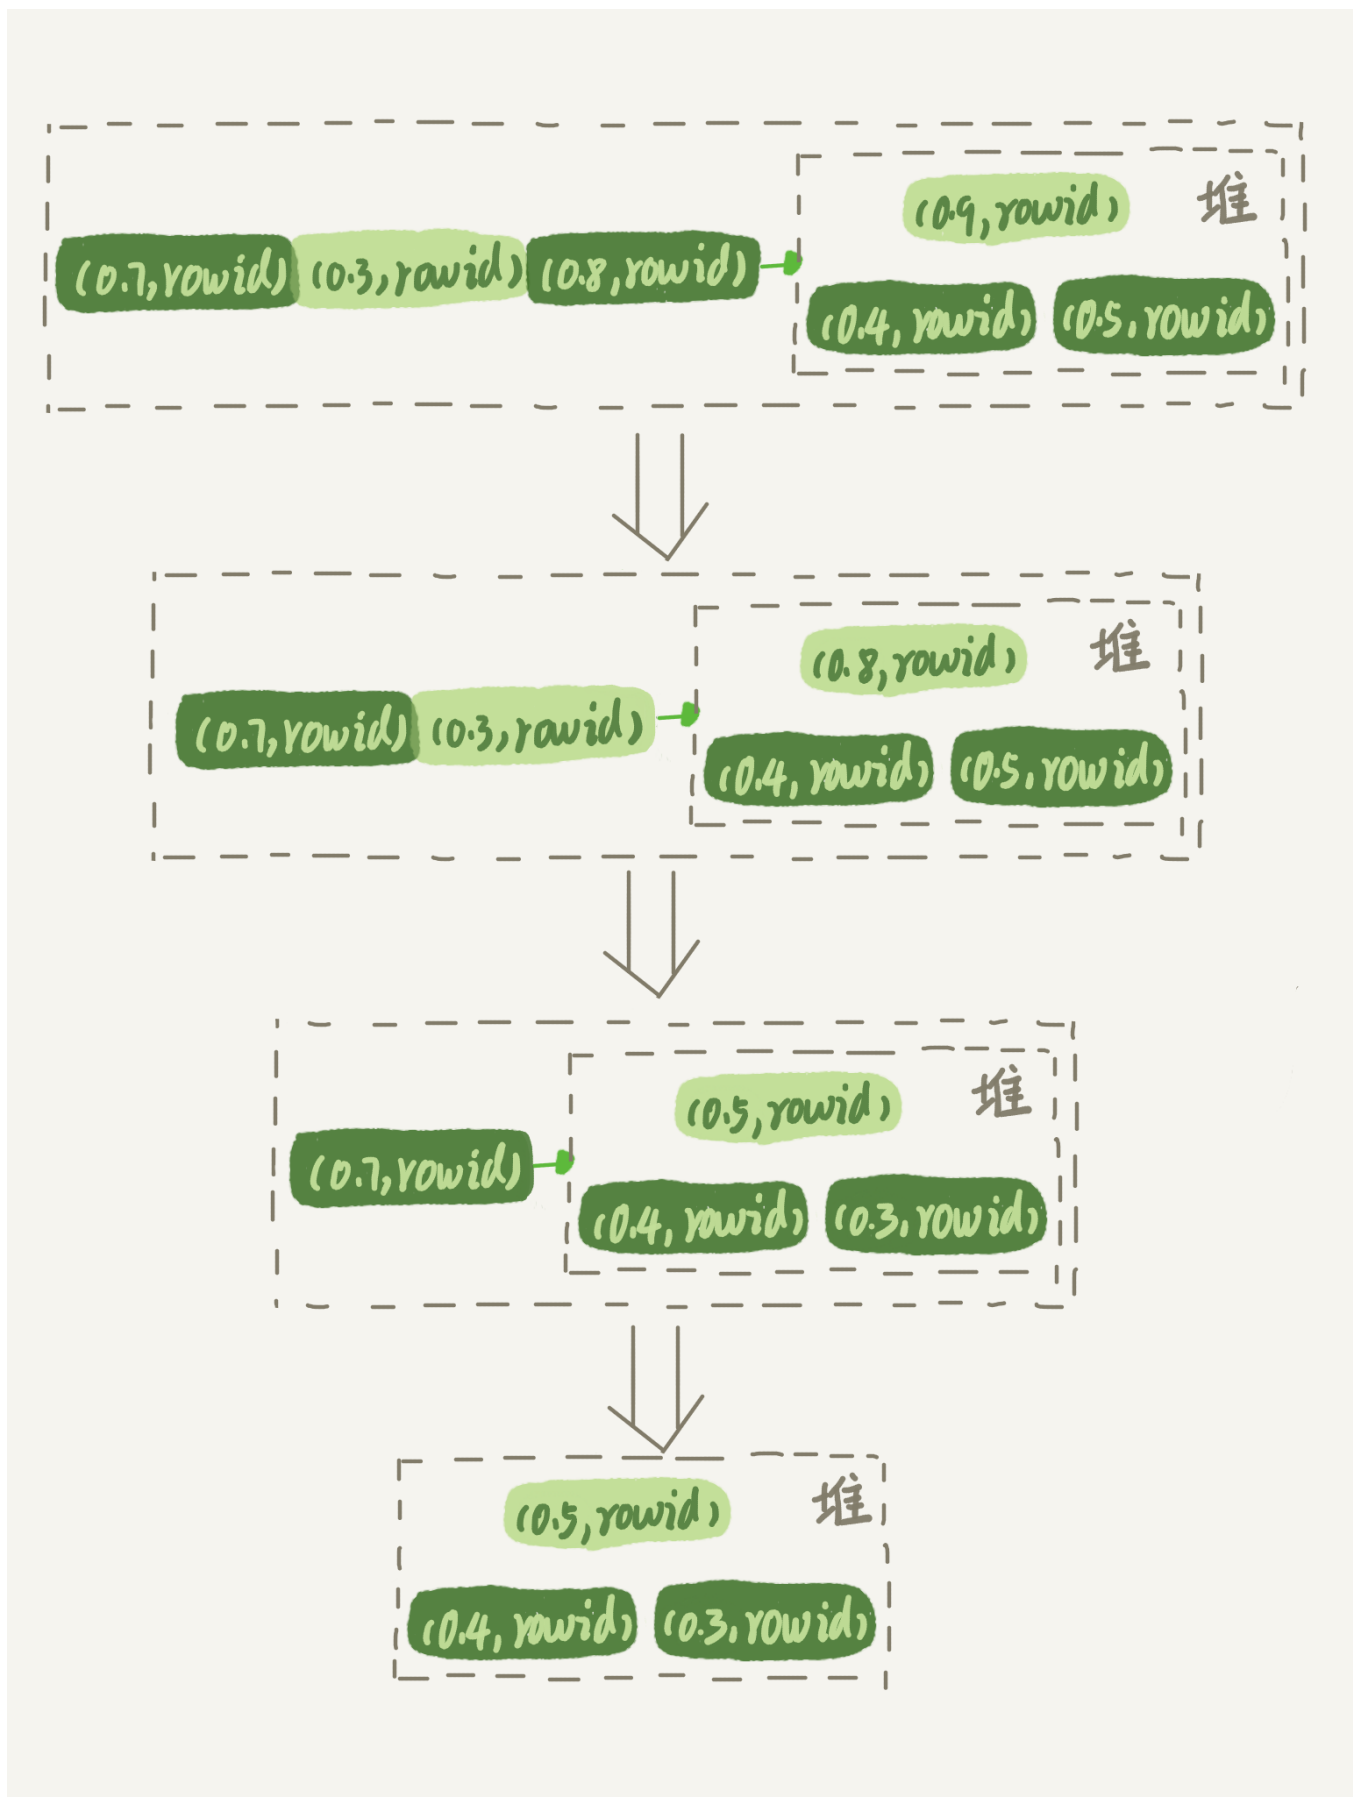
(0.9, rowid) 堆

(0.7, rowid) (0.3, rawid) (0.8, rowid)

(0.4, rowid) (0.5, rowid)

(0.8, rowid) 堆

(0.7, rowid) (0.3, rawid)

(0.4, rowid) (0.5, rowid)

(0.5, rowid) 堆

(0.7, rowid)

(0.4, rowid) (0.3, rowid)

(0.5, rowid) 堆

(0.4, rowid) (0.3, rowid)